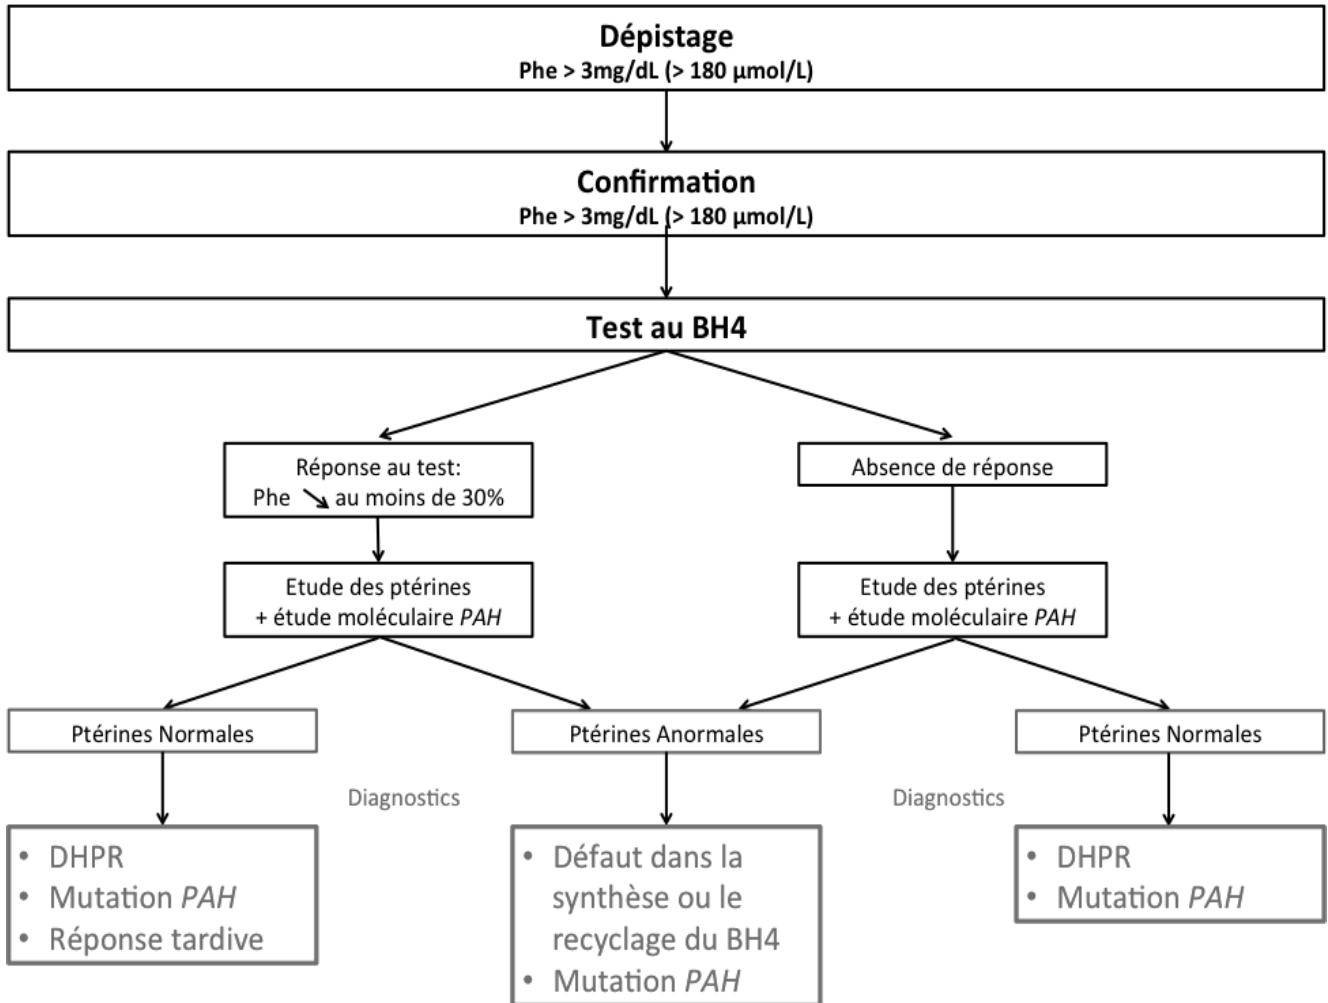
Dépistage
Phe > 3mg/dL (> 180 µmol/L)

Confirmation
Phe > 3mg/dL (> 180 µmol/L)

Test au BH4

Réponse au test:
Phe ↘ au moins de 30%

Absence de réponse

Etude des ptérines
+ étude moléculaire *PAH*

Etude des ptérines
+ étude moléculaire *PAH*

Ptérines Normales

Ptérines Anormales

Ptérines Normales

Diagnostics

Diagnostics

• DHPR
• Mutation *PAH*
• Réponse tardive

• Défaut dans la synthèse ou le recyclage du BH4
• Mutation *PAH*

• DHPR
• Mutation *PAH*